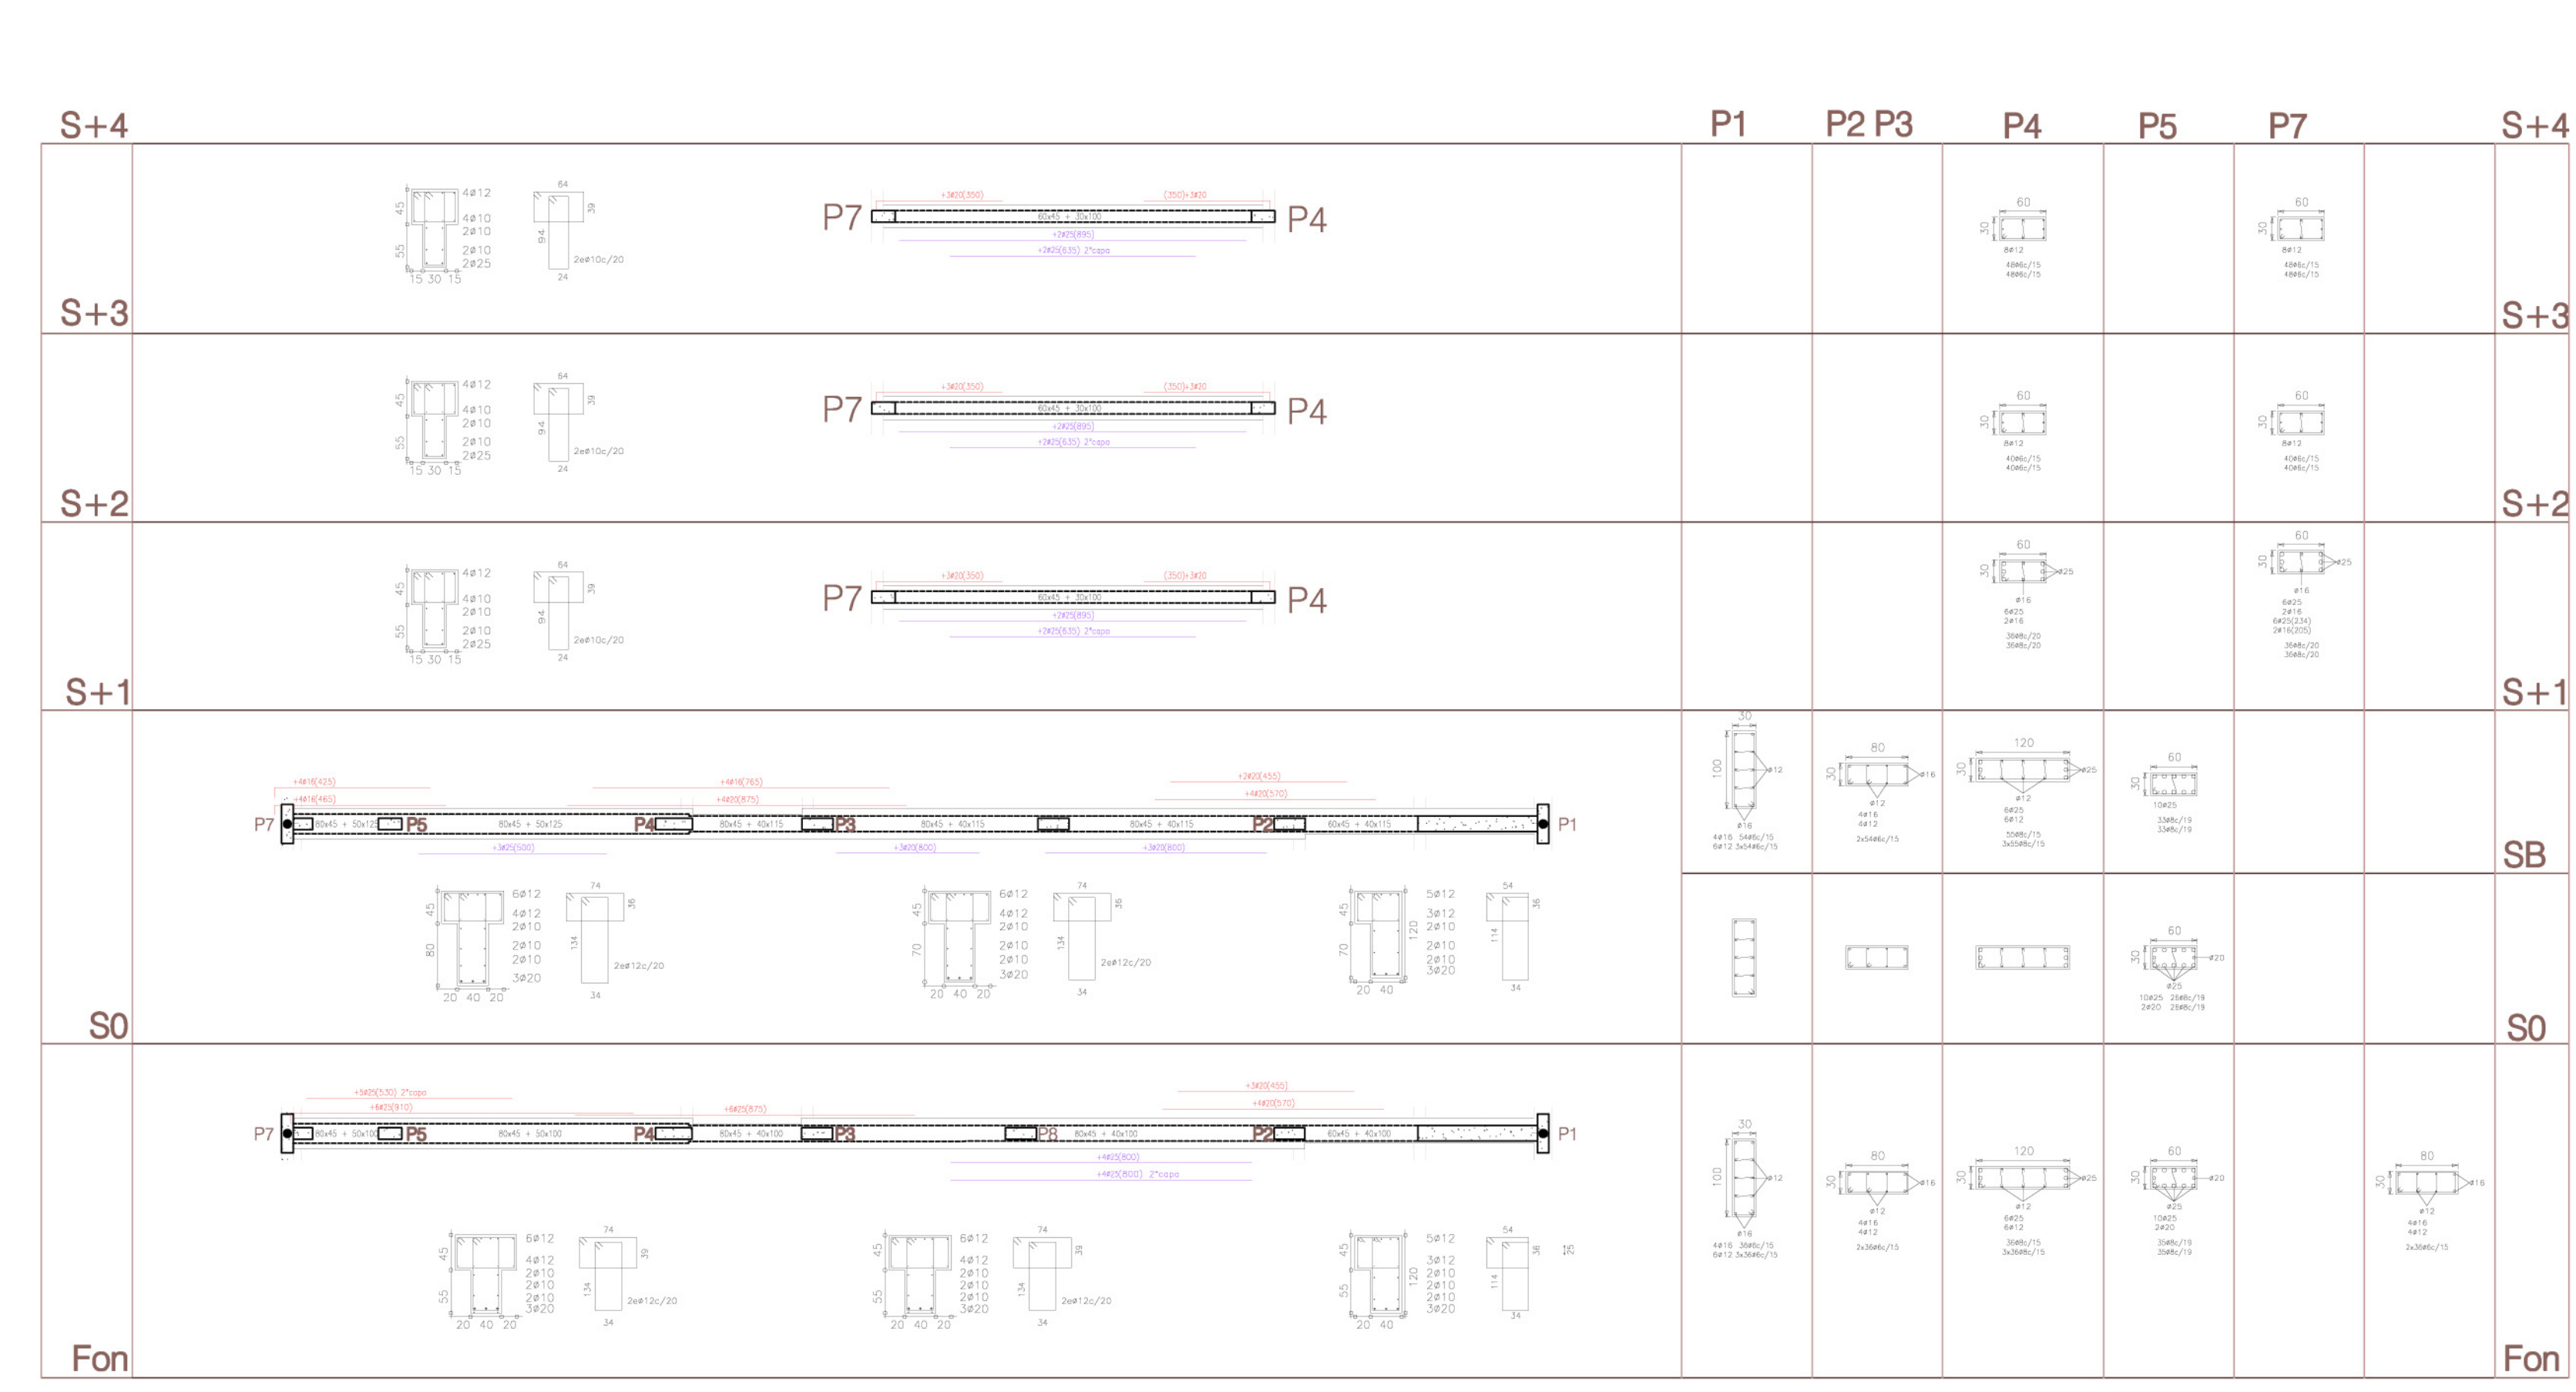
S+4 P1 P2 P3 P4 P5 P7 S+4

45
55
4ø12
4ø10
2ø10
2ø10
2ø25
15 30 15
64
39
94
2eø10c/20
24

P7
+3ø20(350)
(350)+3ø20
60x45 + 30x100
+2ø25(895)
+2ø25(635) 2ªcapa
P4

60
30
8ø12
4ø8c/15
4ø8c/15

60
30
8ø12
4ø8c/15
4ø8c/15

S+3 S+3

45
55
4ø12
4ø10
2ø10
2ø10
2ø25
15 30 15
64
39
94
2eø10c/20
24

P7
+3ø20(350)
(350)+3ø20
60x45 + 30x100
+2ø25(895)
+2ø25(635) 2ªcapa
P4

60
30
8ø12
4ø8c/15
4ø8c/15

60
30
8ø12
4ø8c/15
4ø8c/15

S+2 S+2

45
55
4ø12
4ø10
2ø10
2ø10
2ø25
15 30 15
64
39
94
2eø10c/20
24

P7
+3ø20(350)
(350)+3ø20
60x45 + 30x100
+2ø25(895)
+2ø25(635) 2ªcapa
P4

60
30
ø25
ø16
6ø25
2ø16
3ø8c/20
3ø8c/20

60
30
ø25
ø16
6ø25
2ø16
6ø25(234)
2ø16(205)
3ø8c/20
3ø8c/20

S+1 S+1

+4ø16(425)
+4ø16(465)
+4ø16(765)
+4ø20(875)
+2ø20(455)
+4ø20(570)
P7
80x45 + 50x125
P5
80x45 + 50x125
P4
80x45 + 40x115
P3
80x45 + 40x115
80x45 + 40x115
P2
60x45 + 40x115
P1
+3ø25(500)
+3ø20(800)
+3ø20(800)

30
100
ø12
ø16
4ø16 5ø8c/15
6ø12 3x5ø8c/15

80
30
ø16
ø12
4ø16
4ø12
2x5ø8c/15

120
30
ø25
ø12
6ø25
6ø12
5ø8c/15
3x5ø8c/15

60
30
10ø25
3ø8c/19
3ø8c/19

SB

45
80
6ø12
4ø12
2ø10
2ø10
2ø10
3ø20
20 40 20
74
36
134
2eø12c/20
34

45
70
6ø12
4ø12
2ø10
2ø10
2ø10
3ø20
20 40 20
74
36
134
2eø12c/20
34

45
70
120
5ø12
3ø12
2ø10
2ø10
2ø10
3ø20
20 40
54
36
114
34

60
30
ø20
ø25
10ø25 2ø8c/18
2ø20 2ø8c/18

S0 S0

+5ø25(530) 2ªcapa
+6ø25(910)
+6ø25(875)
+3ø20(455)
+4ø20(570)
P7
80x45 + 50x100
P5
80x45 + 50x100
P4
80x45 + 40x100
P3
P8
80x45 + 40x100
P2
60x45 + 40x100
P1
+4ø25(800)
+4ø25(800) 2ªcapa

30
100
ø12
ø16
4ø16 3ø8c/15
6ø12 3x3ø8c/15

80
30
ø16
ø12
4ø16
4ø12
2x3ø8c/15

120
30
ø25
ø12
6ø25
6ø12
3ø8c/15
3x3ø8c/15

60
30
ø20
ø25
10ø25
2ø20
3ø8c/19
3ø8c/19

80
30
ø16
ø12
4ø16
4ø12
2x3ø8c/15

45
55
6ø12
4ø12
2ø10
2ø10
2ø10
3ø20
20 40 20
74
39
134
2eø12c/20
34

45
55
6ø12
4ø12
2ø10
2ø10
2ø10
3ø20
20 40 20
74
39
134
2eø12c/20
34

45
55
120
5ø12
3ø12
2ø10
2ø10
2ø10
3ø20
20 40
54
36
114
34
25

Fon Fon